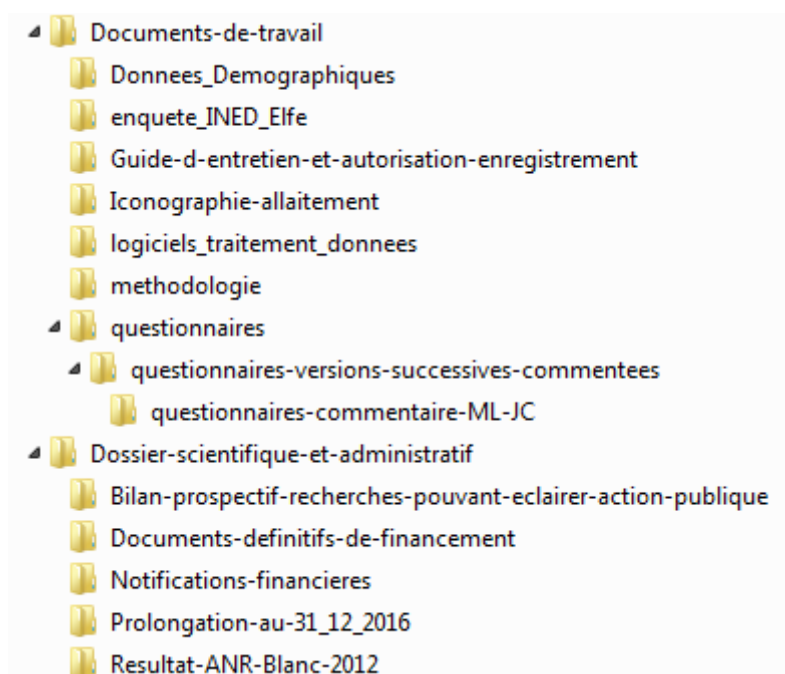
Documents-de-travail
Donnees_Demographiques
enquete_INED_Elfe
Guide-d-entretien-et-autorisation-enregistrement
Iconographie-allaitement
logiciels_traitement_donnees
methodologie
questionnaires
questionnaires-versions-successives-commentees
questionnaires-commentaire-ML-JC
Dossier-scientifique-et-administratif
Bilan-prospectif-recherches-pouvant-eclairer-action-publique
Documents-definitifs-de-financement
Notifications-financieres
Prolongation-au-31_12_2016
Resultat-ANR-Blanc-2012